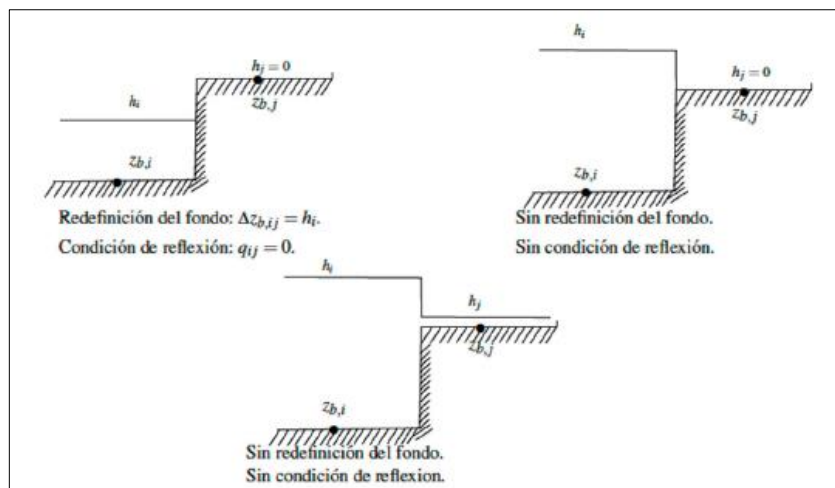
$h_i$

$h_j = 0$

$z_{b,j}$

$z_{b,i}$

Redefinición del fondo: $\Delta z_{b,ij} = h_i$.

Condición de reflexión: $q_{ij} = 0$.

$h_i$

$h_j = 0$

$z_{b,j}$

$z_{b,i}$

Sin redefinición del fondo.

Sin condición de reflexión.

$h_i$

$h_j$

$z_{b,j}$

$z_{b,i}$

Sin redefinición del fondo.

Sin condición de reflexion.